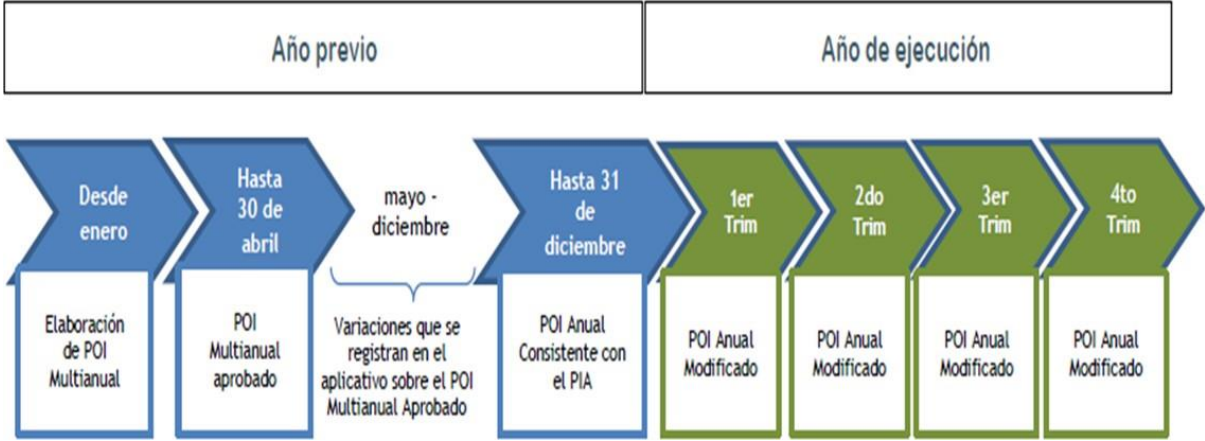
Año previo

Año de ejecución

Desde enero

Elaboración de POI Multianual

Hasta 30 de abril

POI Multianual aprobado

mayo - diciembre

Variaciones que se registran en el aplicativo sobre el POI Multianual Aprobado

Hasta 31 de diciembre

POI Anual Consistente con el PIA

1er Trim

POI Anual Modificado

2do Trim

POI Anual Modificado

3er Trim

POI Anual Modificado

4to Trim

POI Anual Modificado